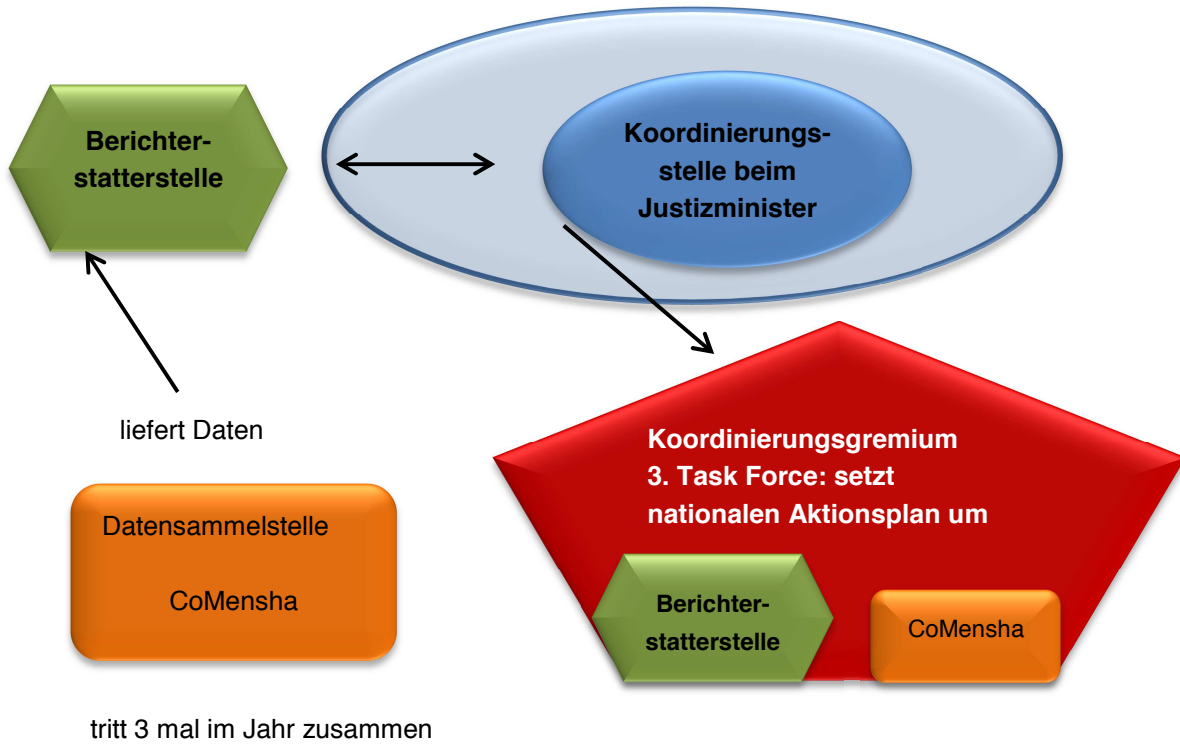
Berichterstatterstelle

Koordinierungsstelle beim Justizminister

liefert Daten

Koordinierungsgremium
3. Task Force: setzt nationalen Aktionsplan um

Datensammelstelle

CoMensha

Berichterstatterstelle

CoMensha

tritt 3 mal im Jahr zusammen